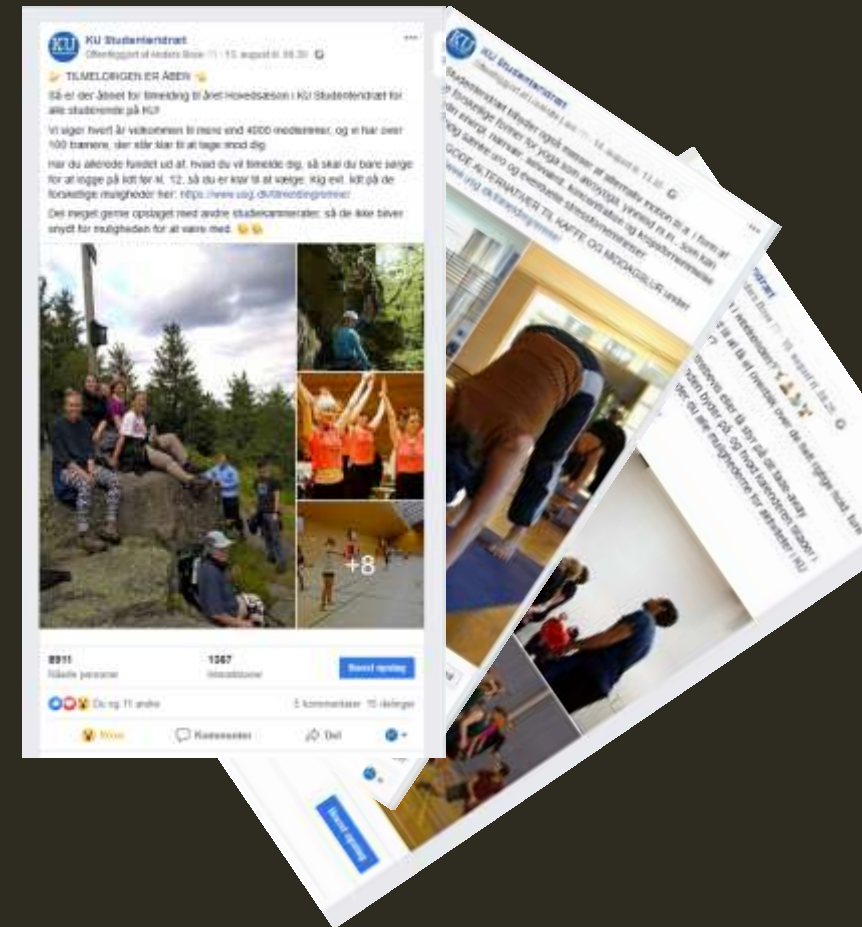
KU Studenteridræt
Offentliggjort af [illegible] · 13. august kl. 09.30 · 

TILMELDINGEN ER ÅBEN

Så er der åbnet for tilmelding til året Hovedsæson i KU Studenteridræt for alle studerende på KU!

Vi siger hvert år velkommen til mere end 4000 medlemmer, og vi har over 100 trænere, der står klar til at tage imod dig.

Har du allerede fundet ud af, hvad du vil tilmelde dig, så skal du bare sørge for at logge på kl. 12, så du er klar til at vælge. Kig evt. lidt på de forskellige muligheder her: https://www.usg.dk/tilmeldingsinfo

Del meget gerne opslaget med andre studiekammerater, så de ikke bliver snydt for muligheden for at være med.

+8

8911
Nåede personer

1067
Interaktioner

Boost opslag

Du og 11 andre

5 kommentarer 15 delinger

Synes godt om

Kommentar

Del

KU Studenteridræt

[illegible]

Boost opslag